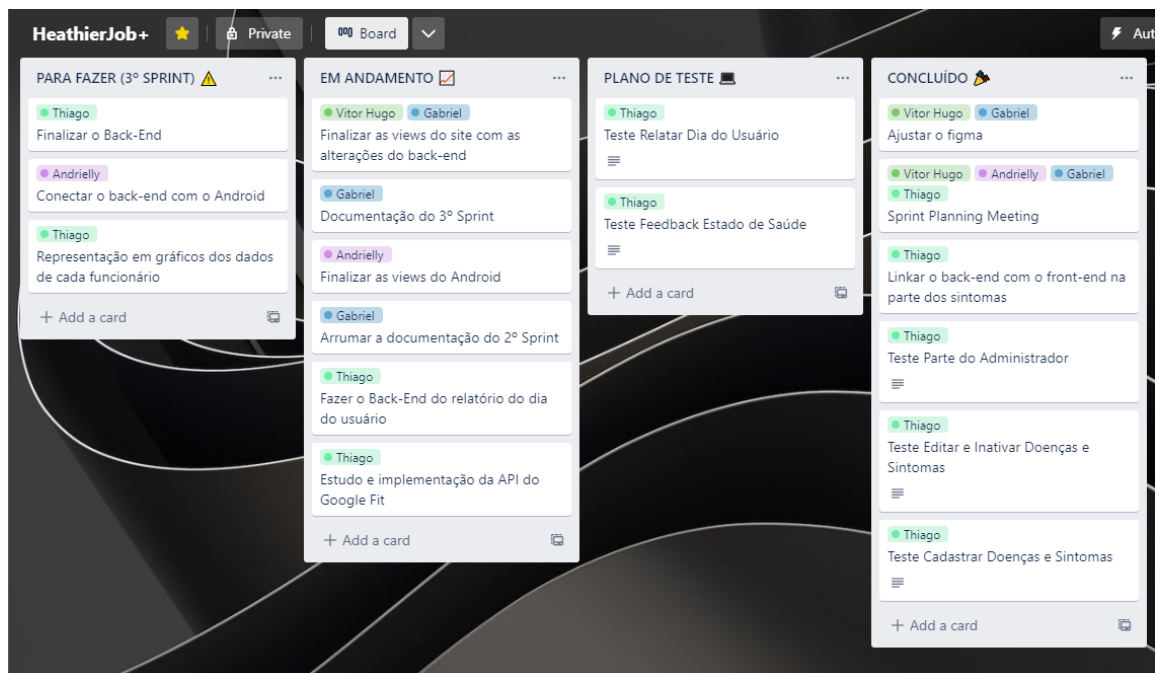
HeathierJob+ Private Board Aut

PARA FAZER (3° SPRINT) ⚠ ...

Thiago
Finalizar o Back-End

Andrielly
Conectar o back-end com o Android

Thiago
Representação em gráficos dos dados de cada funcionário

+ Add a card

EM ANDAMENTO ...

Vitor Hugo Gabriel
Finalizar as views do site com as alterações do back-end

Gabriel
Documentação do 3° Sprint

Andrielly
Finalizar as views do Android

Gabriel
Arrumar a documentação do 2° Sprint

Thiago
Fazer o Back-End do relatório do dia do usuário

Thiago
Estudo e implementação da API do Google Fit

+ Add a card

PLANO DE TESTE ...

Thiago
Teste Relatar Dia do Usuário

Thiago
Teste Feedback Estado de Saúde

+ Add a card

CONCLUÍDO ...

Vitor Hugo Gabriel
Ajustar o figma

Vitor Hugo Andrielly Gabriel Thiago
Sprint Planning Meeting

Thiago
Linkar o back-end com o front-end na parte dos sintomas

Thiago
Teste Parte do Administrador

Thiago
Teste Editar e Inativar Doenças e Sintomas

Thiago
Teste Cadastrar Doenças e Sintomas

+ Add a card